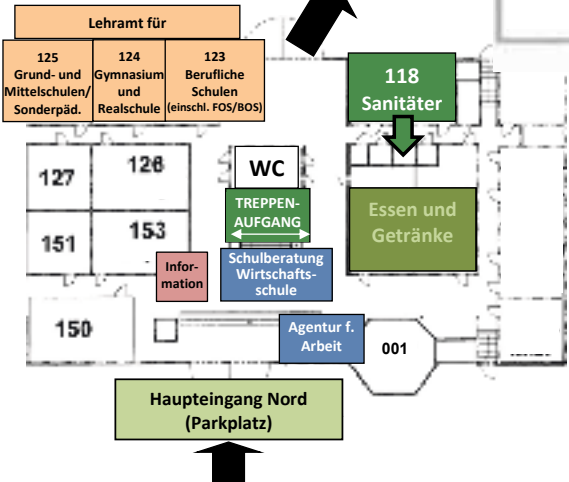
Lehramt für

125
Grund- und Mittelschulen/ Sonderpäd.

124
Gymnasium und Realschule

123
Berufliche Schulen
(einschl. FOS/BOS)

118
Sanitäter

127

126

WC

TREPPEN-AUFGANG

Essen und Getränke

151

153

Information

Schulberatung Wirtschaftsschule

150

Agentur f. Arbeit

001

Haupteingang Nord
(Parkplatz)